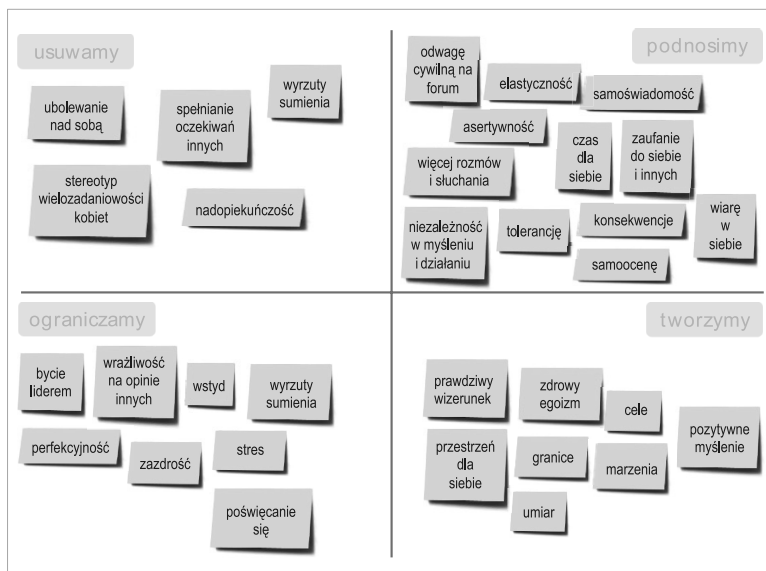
usuwamy

ubolewanie nad sobą

spełnianie oczekiwań innych

wyrzuty sumienia

stereotyp wielozadaniowości kobiet

nadopiekuńczość

podnosimy

odwagę cywilną na forum

elastyczność

samoświadomość

asertywność

czas dla siebie

zaufanie do siebie i innych

więcej rozmów i słuchania

niezależność w myśleniu i działaniu

tolerancję

konsekwencje

wiarę w siebie

samoocenę

ograniczamy

bycie liderem

wrażliwość na opinie innych

wstyd

wyrzuty sumienia

perfekcyjność

zazdrość

stres

poświęcanie się

tworzymy

prawdziwy wizerunek

zdrowy egoizm

cele

pozytywne myślenie

przestrzeń dla siebie

granice

marzenia

umiar